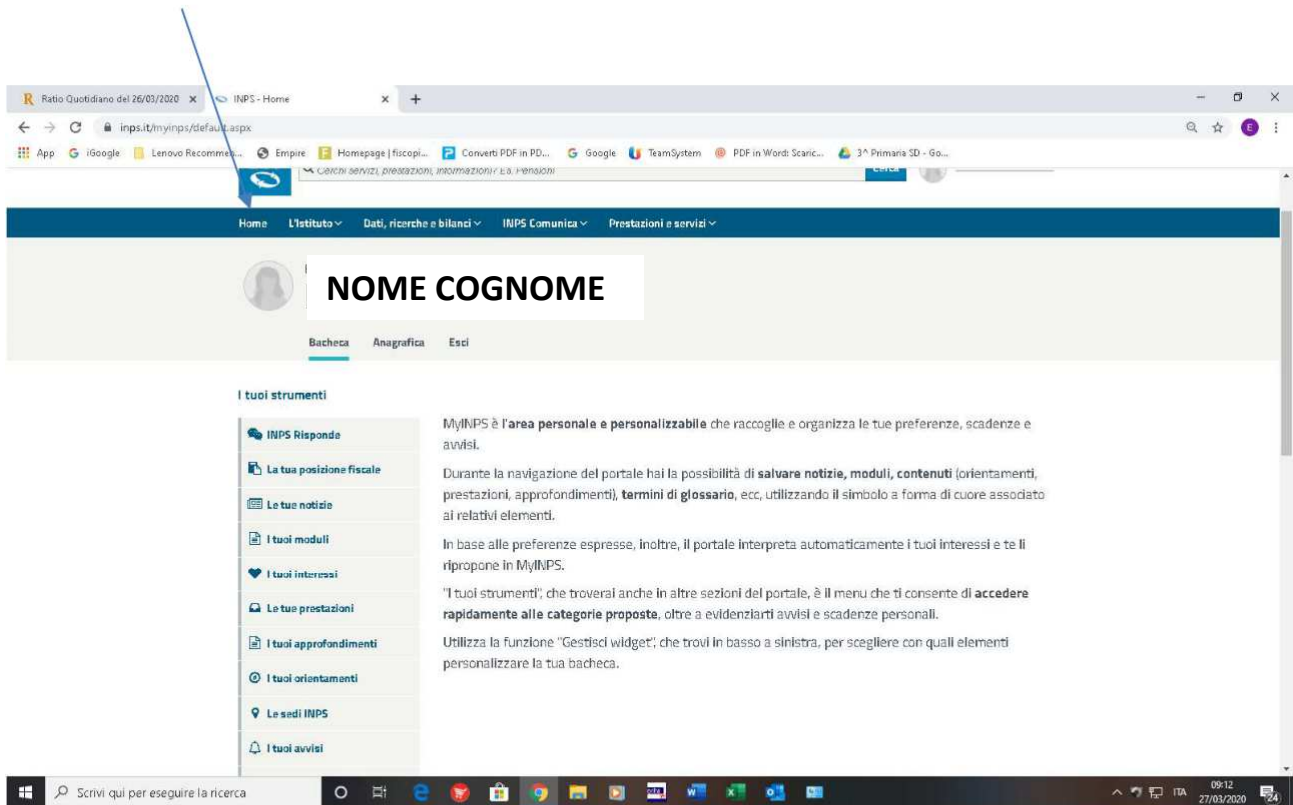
Ratio Quotidiano del 26/03/2020 × INPS - Home × +

inps.it/myinps/default.aspx

App iGoogle Lenovo Recommen... Empire Homepage | fiscopi... Converti PDF in PD... Google TeamSystem PDF in Word: Scaric... 3^ Primaria SD - Go...

Cerchi servizi, prestazioni, informazioni? Es. Pensioni Cerca

Home L'Istituto Dati, ricerche e bilanci INPS Comunica Prestazioni e servizi

NOME COGNOME

Bacheca Anagrafica Esci

I tuoi strumenti

INPS Risponde
La tua posizione fiscale
Le tue notizie
I tuoi moduli
I tuoi interessi
Le tue prestazioni
I tuoi approfondimenti
I tuoi orientamenti
Le sedi INPS
I tuoi avvisi

MyINPS è l'area personale e personalizzabile che raccoglie e organizza le tue preferenze, scadenze e avvisi.

Durante la navigazione del portale hai la possibilità di salvare notizie, moduli, contenuti (orientamenti, prestazioni, approfondimenti), termini di glossario, ecc, utilizzando il simbolo a forma di cuore associato ai relativi elementi.

In base alle preferenze espresse, inoltre, il portale interpreta automaticamente i tuoi interessi e te li ripropone in MyINPS.

"I tuoi strumenti", che troverai anche in altre sezioni del portale, è il menu che ti consente di accedere rapidamente alle categorie proposte, oltre a evidenziarti avvisi e scadenze personali.

Utilizza la funzione "Gestisci widget", che trovi in basso a sinistra, per scegliere con quali elementi personalizzare la tua bacheca.

Scrivi qui per eseguire la ricerca

ITA 09:12 27/03/2020 24